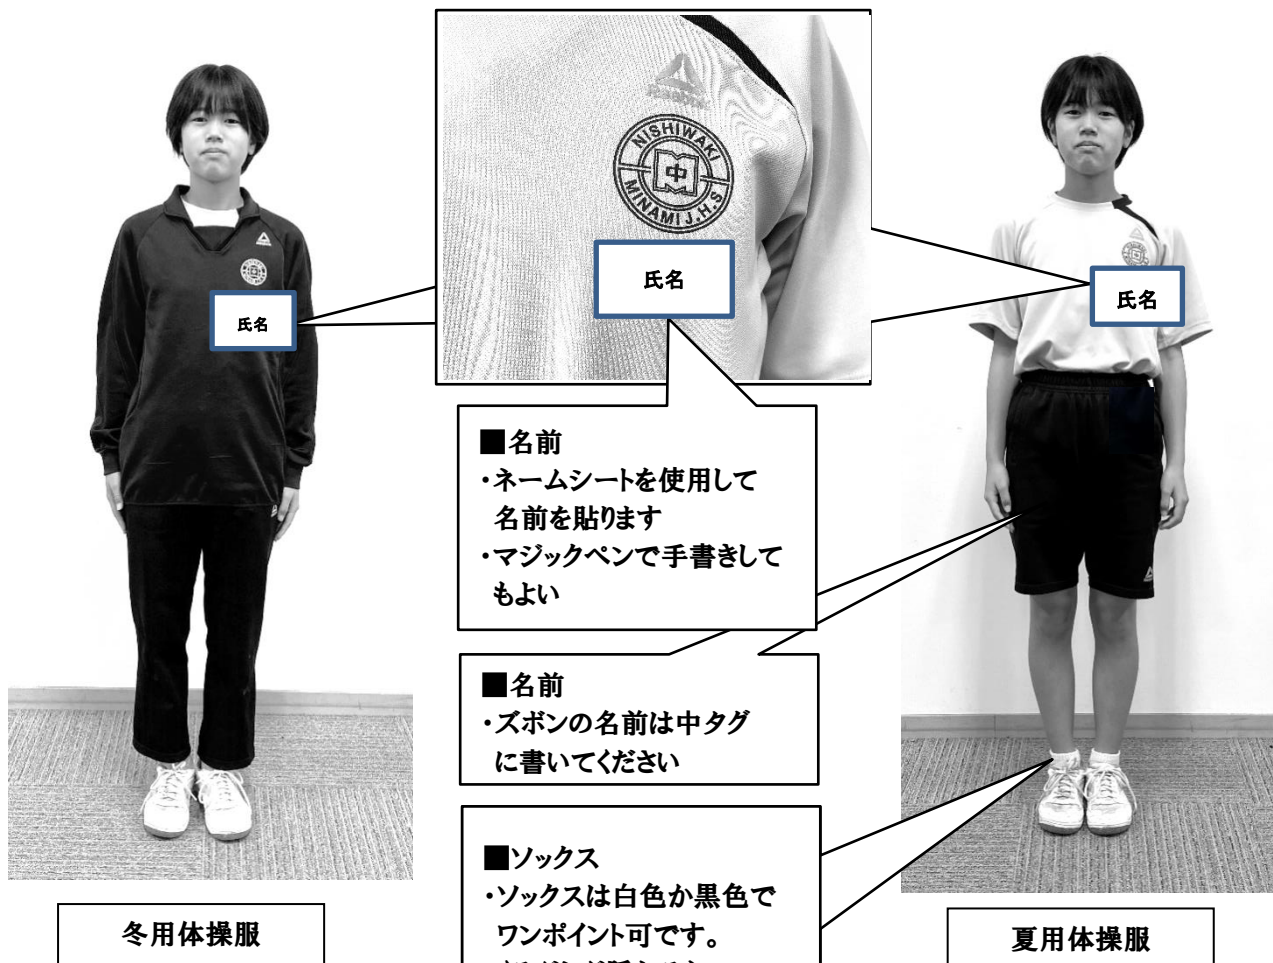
NISHIWAKI
中
MINAMI J.H.S

氏名

氏名

氏名

■名前
・ネームシートを使用して名前を貼ります
・マジックペンで手書きしてもよい

■名前
・ズボンの名前は中タグに書いてください

■ソックス
・ソックスは白色か黒色でワンポイント可です。
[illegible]

冬用体操服

夏用体操服